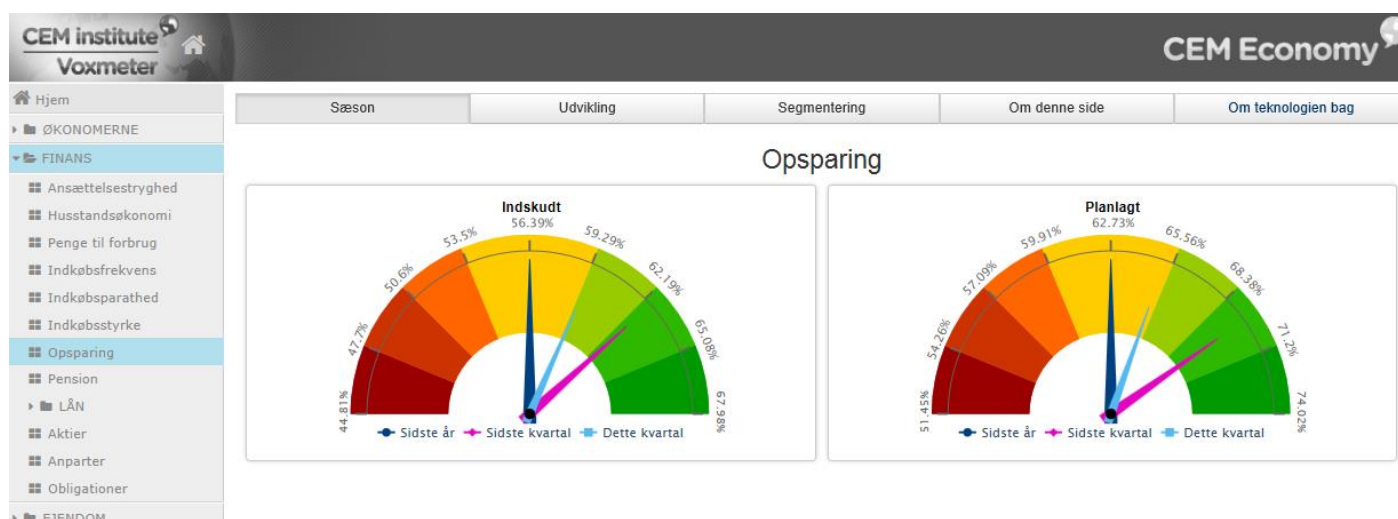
CEM institute
Voxmeter

CEM Economy

Hjem
ØKONOMERNE
FINANS
Ansættelsestryghed
Husstandsøkonomi
Penge til forbrug
Indkøbsfrekvens
Indkøbsparathed
Indkøbsstyrke
Opsparing
Pension
LÅN
Aktier
Anparter
Obligationer
EJENDOM

| Sæson | Udvikling | Segmentering | Om denne side | Om teknologien bag |
|---|---|---|---|---|

Opsparing

Indskudt

44.81% 47.7% 50.6% 53.5% 56.39% 59.29% 62.19% 65.08% 67.98%

Sidste år Sidste kvartal Dette kvartal

Planlagt

51.45% 54.26% 57.09% 59.91% 62.73% 65.56% 68.38% 71.2% 74.02%

Sidste år Sidste kvartal Dette kvartal